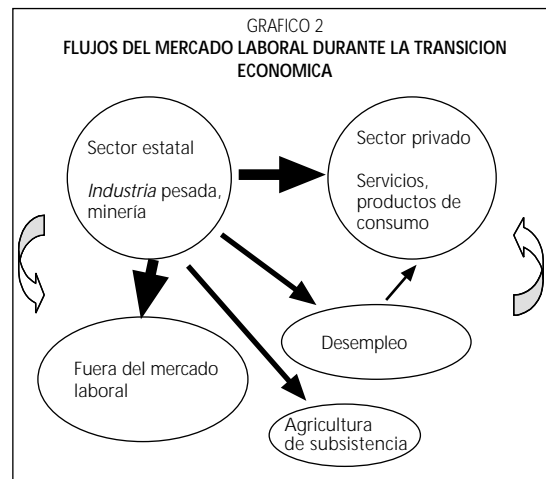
GRAFICO 2
FLUJOS DEL MERCADO LABORAL DURANTE LA TRANSICION ECONOMICA

Sector estatal

Industria pesada, minería

Sector privado

Servicios, productos de consumo

Desempleo

Fuera del mercado laboral

Agricultura de subsistencia